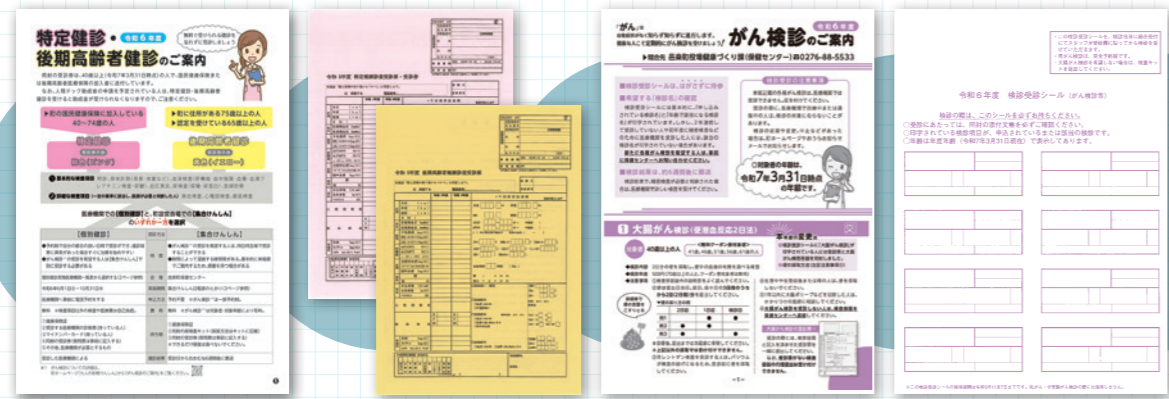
特定健診・後期高齢者健診のご案内

令和6年度

無料で受けられる健診を忘れずに受診しましょう

健診機関での【個別健診】と、町指定会場での【集合けんしん】のいずれか一方を選択

【個別健診】

【集合けんしん】

「がん」は早期発見が大切です

がん検診のご案内

令和6年度

問合先 志賀町役場健康づくり課（保健センター） ☎0276-88-5533

1 大腸がん検診

40歳以上の人

令和7年3月31日時点の年齢です

令和６年度　検診受診シール（がん検診用）

検診の際は、このシールを必ず持ちください。